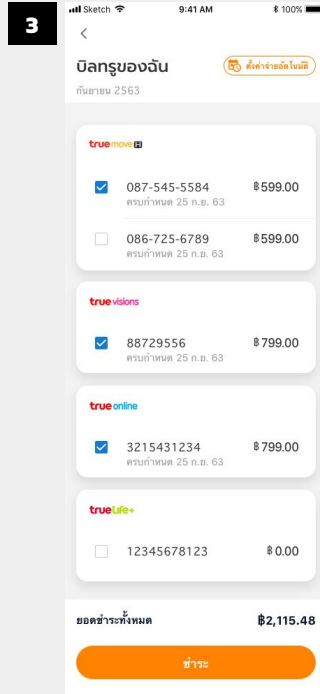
3

Sketch 9:41 AM 100%

<

บิลทรูของฉัน

ตั้งค่าจ่ายอัตโนมัติ

กันยายน 2563

true move H

087-545-5584 ฿599.00
ครบกำหนด 25 ก.ย. 63

086-725-6789 ฿599.00
ครบกำหนด 25 ก.ย. 63

true visions

88729556 ฿799.00
ครบกำหนด 25 ก.ย. 63

true online

3215431234 ฿799.00
ครบกำหนด 25 ก.ย. 63

true Life+

12345678123 ฿0.00

ยอดชำระทั้งหมด ฿2,115.48

ชำระ